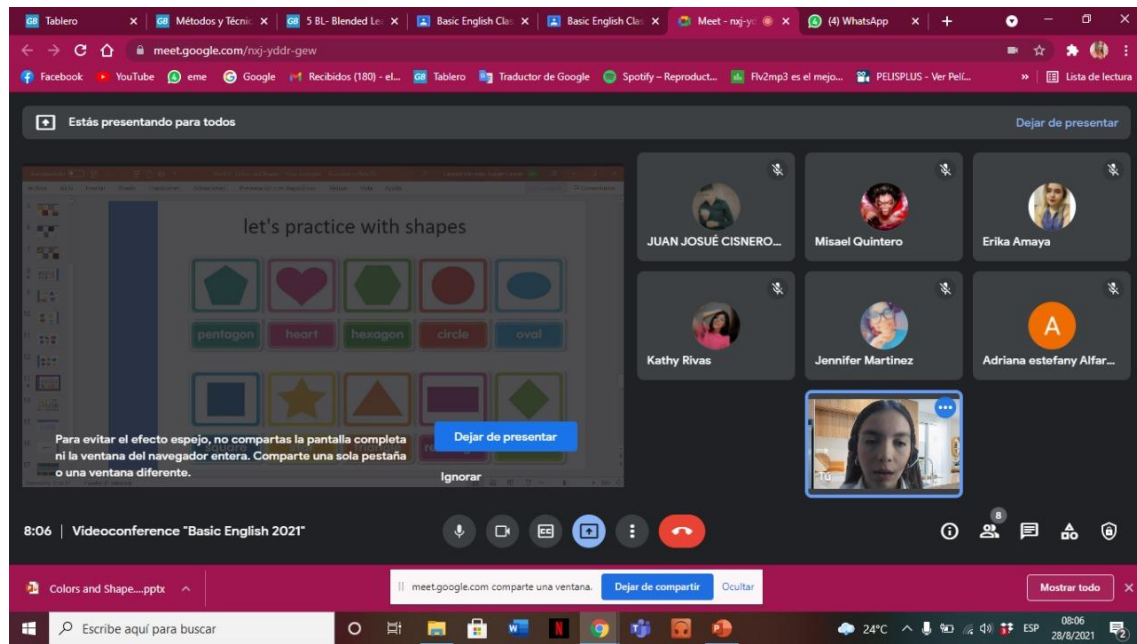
Tablero | Métodos y Técnic | 5 BL- Blended Le | Basic English Clas | Basic English Clas | Meet - nxj-yc | (4) WhatsApp

meet.google.com/nxj-yddr-gew

Facebook YouTube eme Google Recibidos (180) - el... Tablero Traductor de Google Spotify – Reproduct... Flv2mp3 es el mejo... PELISPLUS - Ver Pelí... Lista de lectura

Estás presentando para todos

Dejar de presentar

let's practice with shapes

pentagon heart hexagon circle oval

Para evitar el efecto espejo, no compartas la pantalla completa ni la ventana del navegador entera. Comparte una sola pestaña o una ventana diferente.

Dejar de presentar

Ignorar

JUAN JOSUÉ CISNERO...

Misael Quintero

Erika Amaya

Kathy Rivas

Jennifer Martinez

A

Adriana estefany Alfar...

Tú

8:06 | Videoconference "Basic English 2021"

8

Colors and Shape....pptx

meet.google.com comparte una ventana. Dejar de compartir Ocultar

Mostrar todo

Escribe aquí para buscar

24°C ESP 08:06 28/8/2021